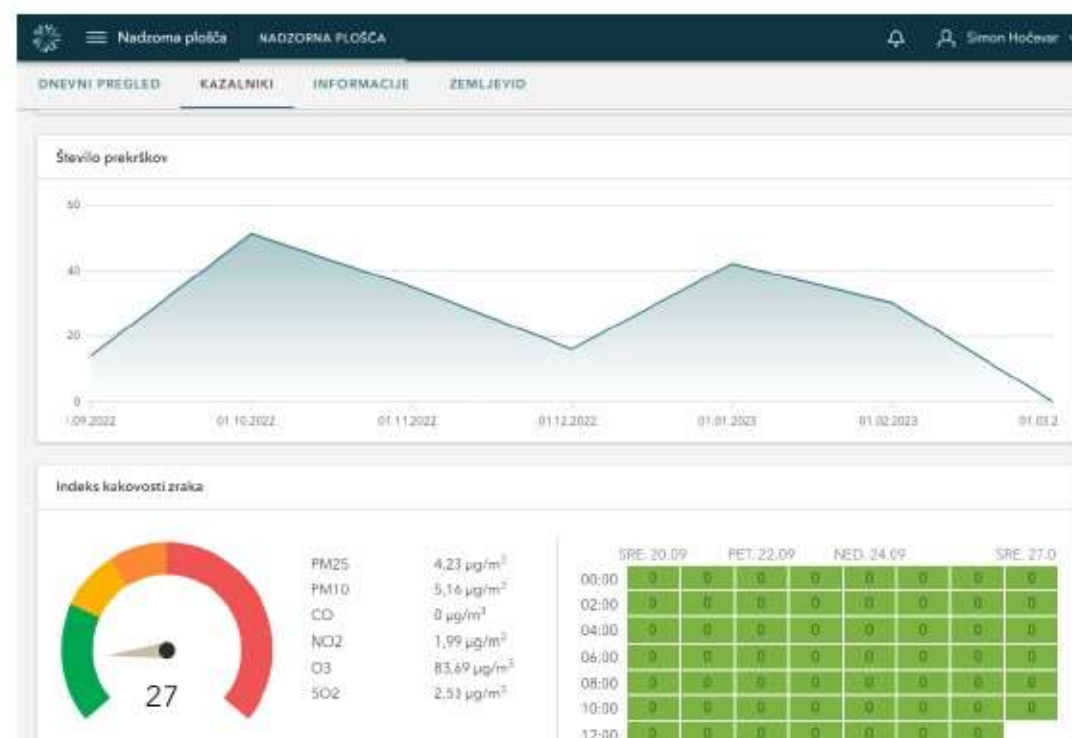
Nadzorna plošča NADZORNA PLOŠČA Simon Hočevar

DNEVNI PREGLED KAZALNIKI INFORMACIJE ZEMLJEVID

Število prekrškov

60
40
20
0

1.09.2022 01.10.2022 01.11.2022 01.12.2022 01.01.2023 01.02.2023 01.03.2

Indeks kakovosti zraka

27

| | |
|---|---|
| PM25 | 4,23 µg/m$^3$ |
| PM10 | 5,16 µg/m$^3$ |
| CO | 0 µg/m$^3$ |
| NO2 | 1,99 µg/m$^3$ |
| O3 | 83,69 µg/m$^3$ |
| SO2 | 2,51 µg/m$^3$ |

| | SRE. 20.09 | | PET. 22.09 | | NED. 24.09 | | | SRE. 27.0 |
|---|---|---|---|---|---|---|---|---|
| 00:00 | 0 | 0 | 0 | 0 | 0 | 0 | 0 | 0 |
| 02:00 | 0 | 0 | 0 | 0 | 0 | 0 | 0 | 0 |
| 04:00 | 0 | 0 | 0 | 0 | 0 | 0 | 0 | 0 |
| 06:00 | 0 | 0 | 0 | 0 | 0 | 0 | 0 | 0 |
| 08:00 | 0 | 0 | 0 | 0 | 0 | 0 | 0 | 0 |
| 10:00 | 0 | 0 | 0 | 0 | 0 | 0 | 0 | 0 |
| 12:00 | 0 | 0 | 0 | 0 | 0 | 0 | 0 | |